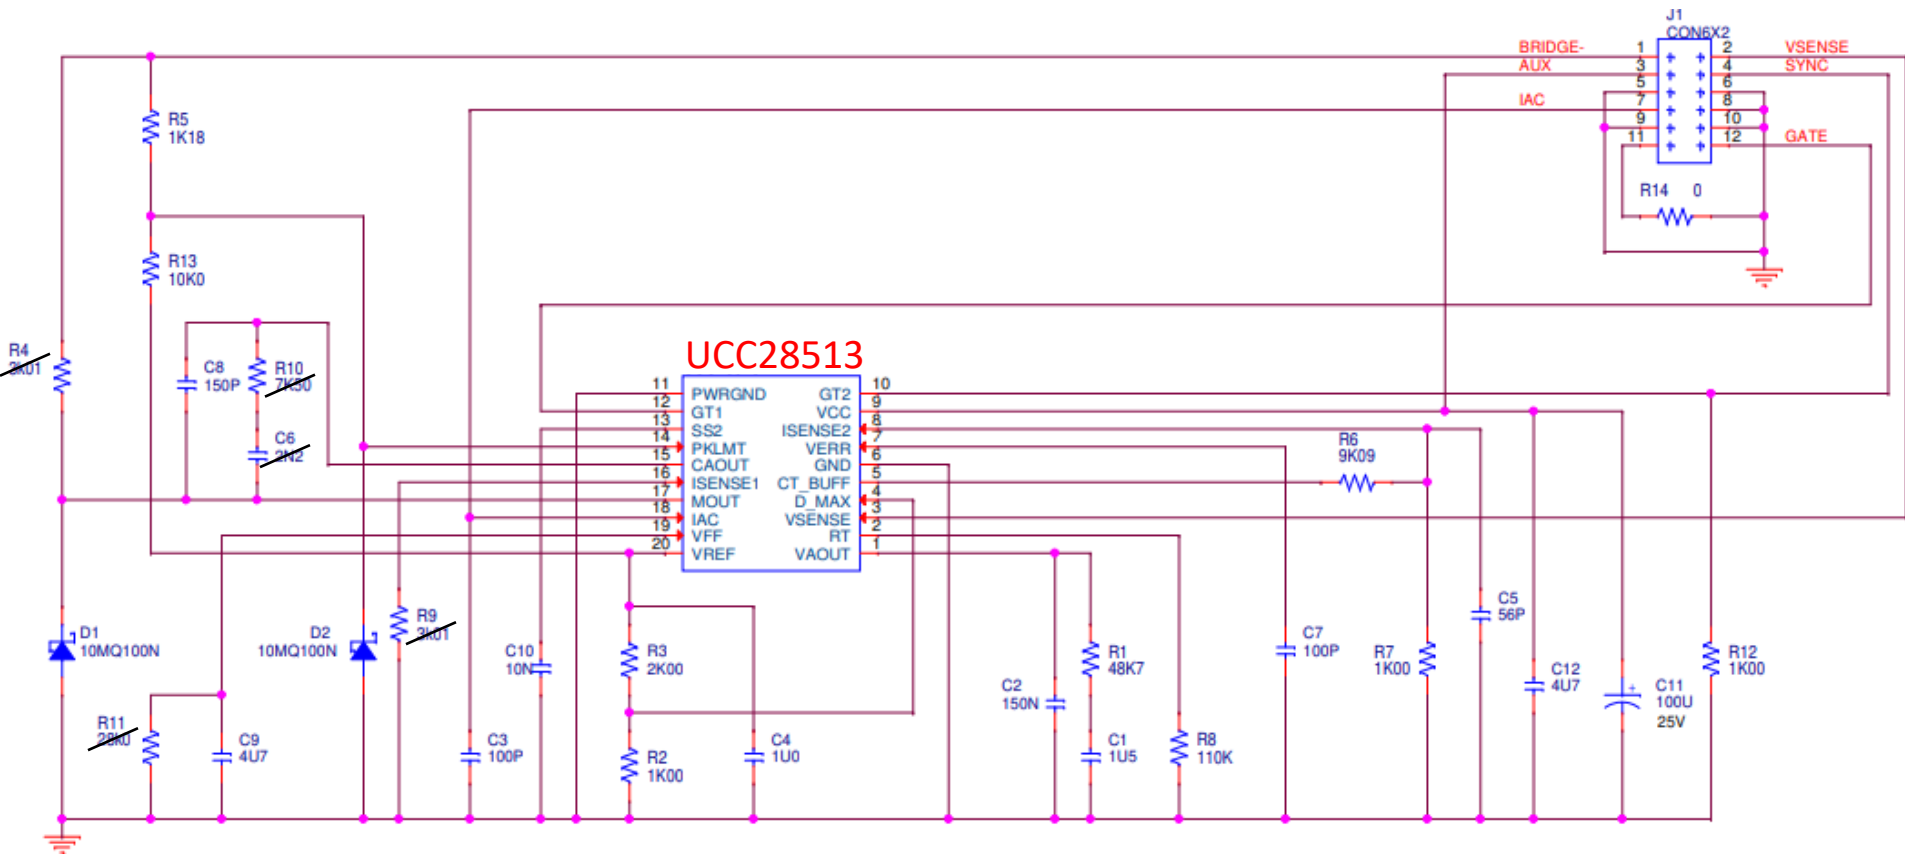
J1
CON6X2
BRIDGE-
AUX
IAC
1
3
5
7
9
11
2
4
6
8
10
12
VSENSE
SYNC
GATE
R14 0
R5
1K18
R13
10K0
R4
2K01
C8
150P
R10
7K50
C6
2N2
UCC28513
11
12
13
14
15
16
17
18
19
20
PWRGND
GT1
SS2
PKLMT
CAOUT
ISENSE1
MOUT
IAC
VFF
VREF
GT2
VCC
ISENSE2
VERR
GND
CT_BUFF
D_MAX
VSENSE
RT
VAOUT
10
9
8
7
6
5
4
3
2
1
R6
9K09
D1
10MQ100N
D2
10MQ100N
R9
3K01
C10
10N
R3
2K00
R2
1K00
C4
1U0
C3
100P
R11
28K0
C9
4U7
C2
150N
R1
48K7
C1
1U5
R8
110K
C7
100P
R7
1K00
C5
56P
C12
4U7
C11
100U
25V
R12
1K00